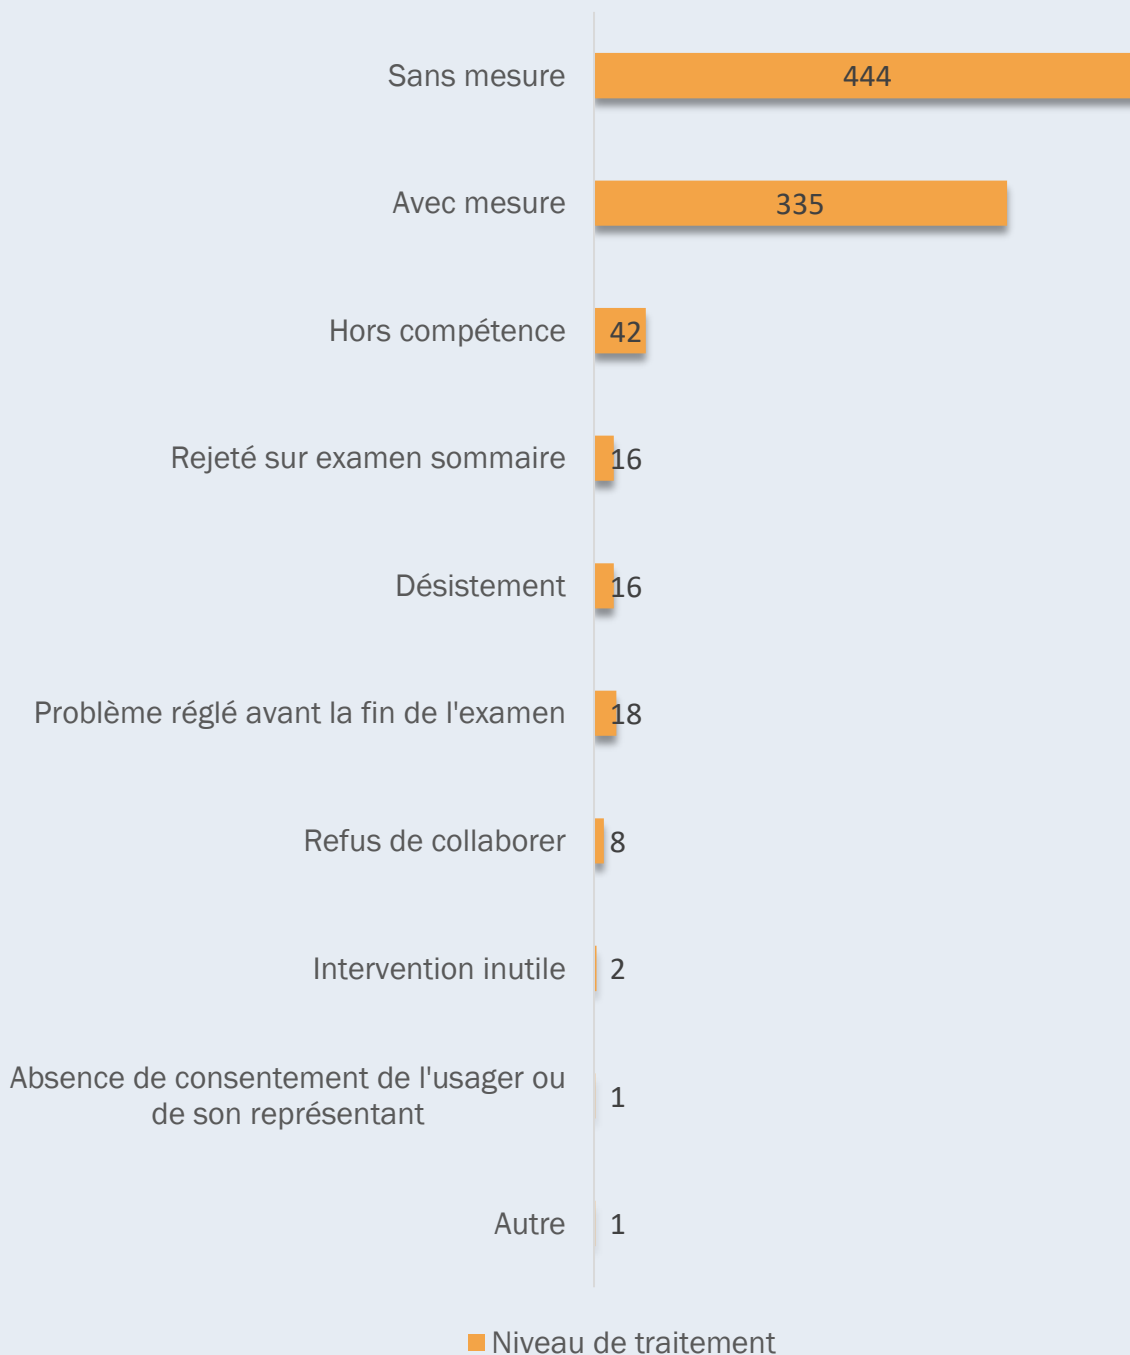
Sans mesure 444

Avec mesure 335

Hors compétence 42

Rejeté sur examen sommaire 16

Désistement 16

Problème réglé avant la fin de l'examen 18

Refus de collaborer 8

Intervention inutile 2

Absence de consentement de l'usager ou de son représentant 1

Autre 1

Niveau de traitement